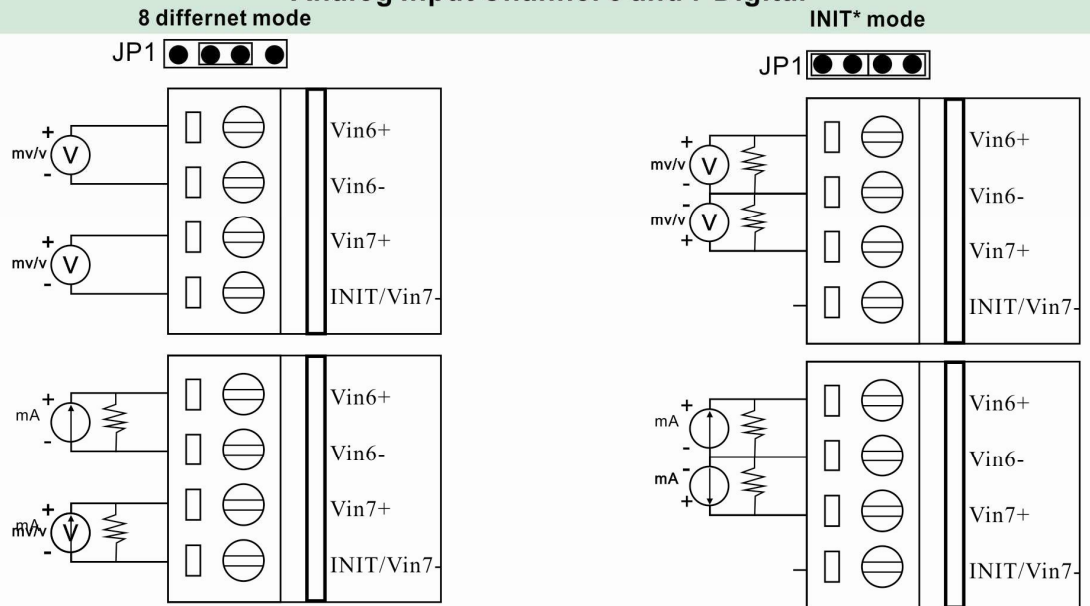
Analog Input Channel 6 and 7 Digital

8 differnet mode

JP1

+
mv/v V
-

Vin6+

Vin6-

+
mv/v V
-

Vin7+

INIT/Vin7-

+
mA
-

Vin6+

Vin6-

+
mA V
-

Vin7+

INIT/Vin7-

INIT* mode

JP1

+
mv/v V
-
-
mv/v V
+

Vin6+

Vin6-

Vin7+

INIT/Vin7-

+
mA
-
mA
+

Vin6+

Vin6-

Vin7+

INIT/Vin7-